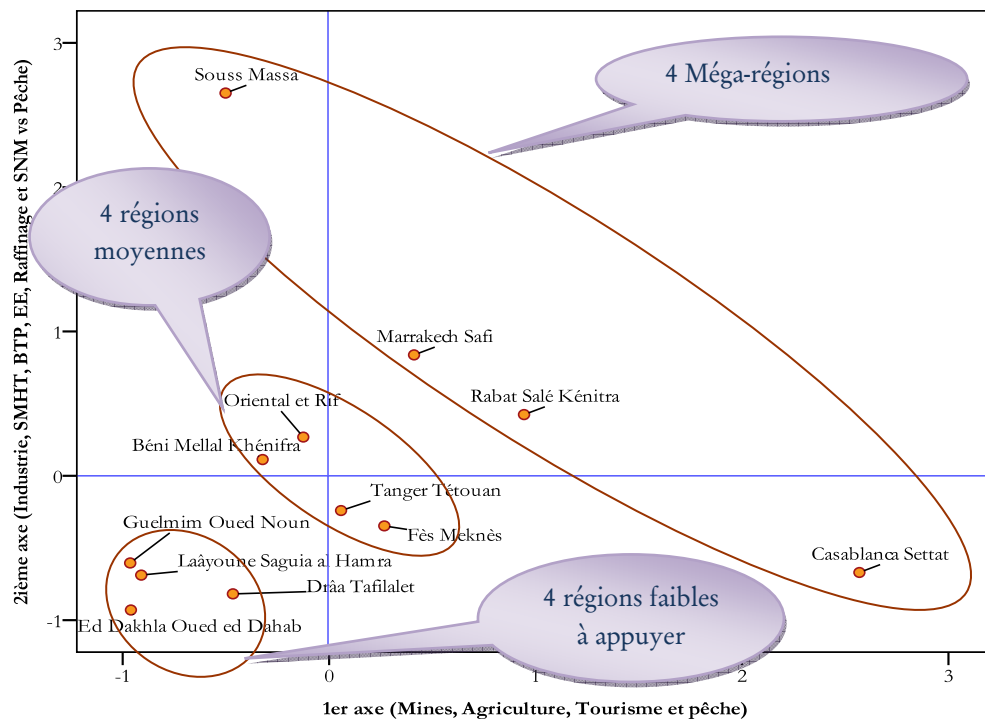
4 Méga-régions

4 régions moyennes

4 régions faibles à appuyer

Souss Massa
Marrakech Safi
Rabat Salé Kénitra
Oriental et Rif
Béni Mellal Khénifra
Tanger Tétouan
Fès Meknès
Guelmim Oued Noun
Laâyoune Saguia al Hamra
Drâa Tafilalet
Ed Dakhla Oued ed Dahab
Casablanca Settat

3
2
1
0
-1

-1
0
1
2
3

2ième axe (Industrie, SMHT, BTP, EE, Raffinage et SNM vs Pêche)

1er axe (Mines, Agriculture, Tourisme et pêche)